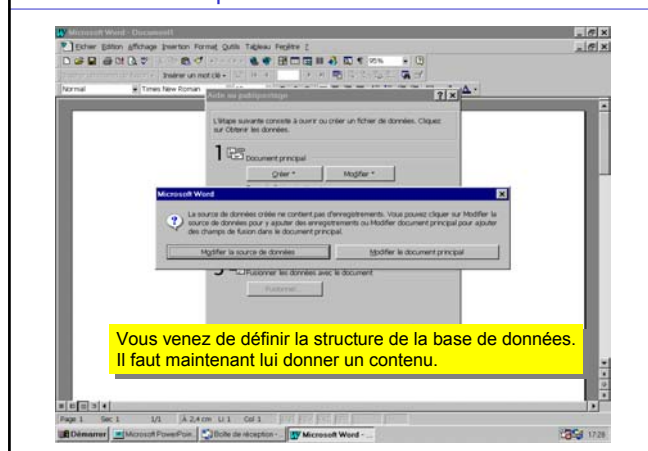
Microsoft Word - Document1

Fichier Edition Affichage Insertion Format Outils Tableau Fenêtre ?

Insérer un mot clé

Normal Times New Roman

95%

Aide au publipostage

L'étape suivante consiste à ouvrir ou créer un fichier de données. Cliquez sur Obtenir les données.

1 Document principal

Créer Modifier

Microsoft Word

La source de données créée ne contient pas d'enregistrements. Vous pouvez cliquer sur Modifier la source de données pour y ajouter des enregistrements ou Modifier document principal pour ajouter des champs de fusion dans le document principal.

Modifier la source de données

Modifier le document principal

3 Fusionner les données avec le document

Fusionner...

Vous venez de définir la structure de la base de données. Il faut maintenant lui donner un contenu.

Page 1 Sec 1 1/1 À 2,4cm Li 1 Col 1

Démarrer Microsoft PowerPoint Boîte de réception - Microsoft Word -

17:28